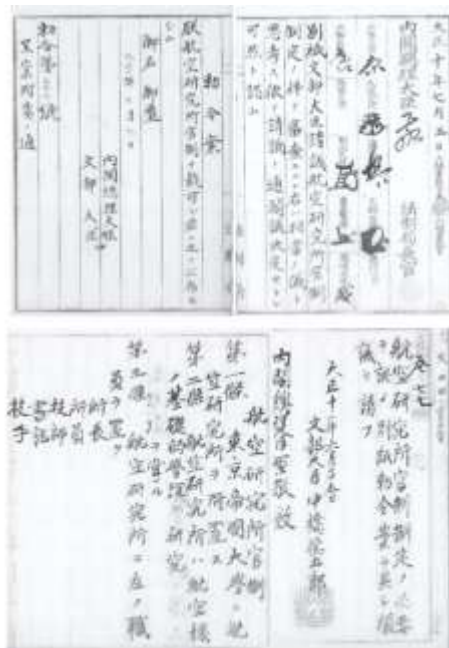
大正十年七月五日

内閣総理大臣

別紙文部大臣請議航空研究所官制制定ノ件ヲ審査スルニ右ハ相当ノ儀ト思考ス依テ請議ノ通閣議決定セラレ可然ト認ム

勅令案

朕航空研究所官制ヲ裁可シ茲ニ之ヲ公布セシム

御名 御璽

内閣総理大臣
文部大臣

勅令第 號

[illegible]

航空研究所官制ヲ制定スルノ必要アルヲ認ム別紙勅令案ヲ具シ閣議ヲ請フ

大正十年六月二十三日
文部大臣 中橋徳五郎

内閣総理大臣 原敬 殿

航空研究所官制

第一條 東京帝国大学ニ航空研究所ヲ置ク航空研究所ハ航空ニ関スル基礎的學術ノ研究ヲ掌ル

第二條 航空研究所ニ左ノ職員ヲ置ク

所長
所員 技師
技手 書記